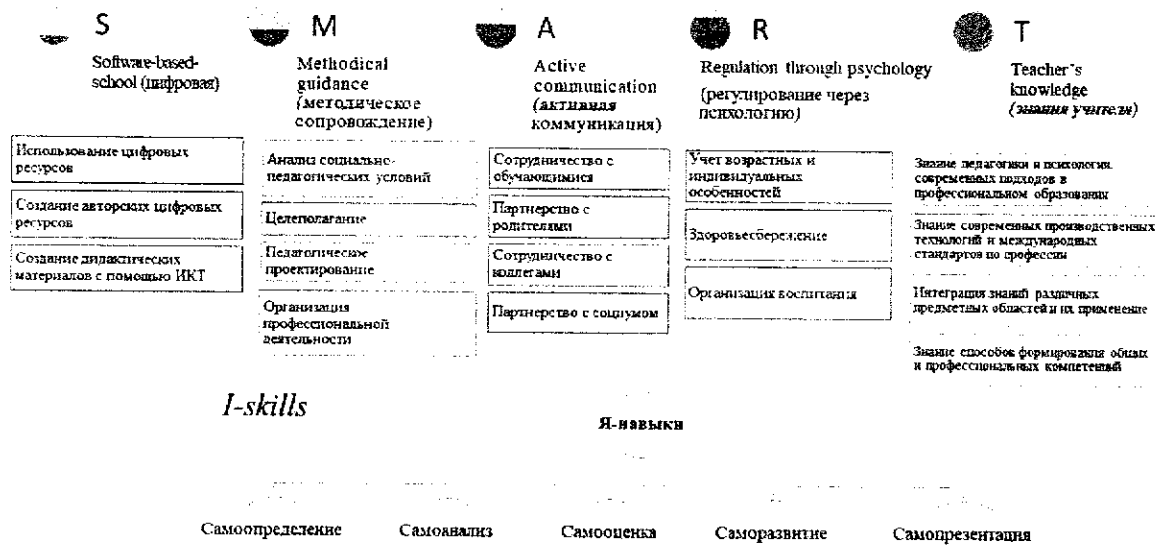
S

Software-based-school (цифровая)

Использование цифровых ресурсов

Создание авторских цифровых ресурсов

Создание дидактических материалов с помощью ИКТ

M

Methodical guidance (методическое сопровождение)

Анализ социально-педагогических условий

Целеполагание

Педагогическое проектирование

Организация профессиональной деятельности

A

Active communication (активная коммуникация)

Сотрудничество с обучающимися

Партнерство с родителями

Сотрудничество с коллегами

Партнерство с социумом

R

Regulation through psychology (регулирование через психологию)

Учет возрастных и индивидуальных особенностей

Здоровьесбережение

Организация воспитания

T

Teacher's knowledge (знания учителя)

Знание педагогики и психологии, современных подходов в профессиональном образовании

Знание современных производственных технологий и международных стандартов по профессии

Интеграция знаний различных предметных областей и их применение

Знание способов формирования общих и профессиональных компетенций

I-skills

Я-навыки

Самоопределение

Самоанализ

Самооценка

Саморазвитие

Самопрезентация